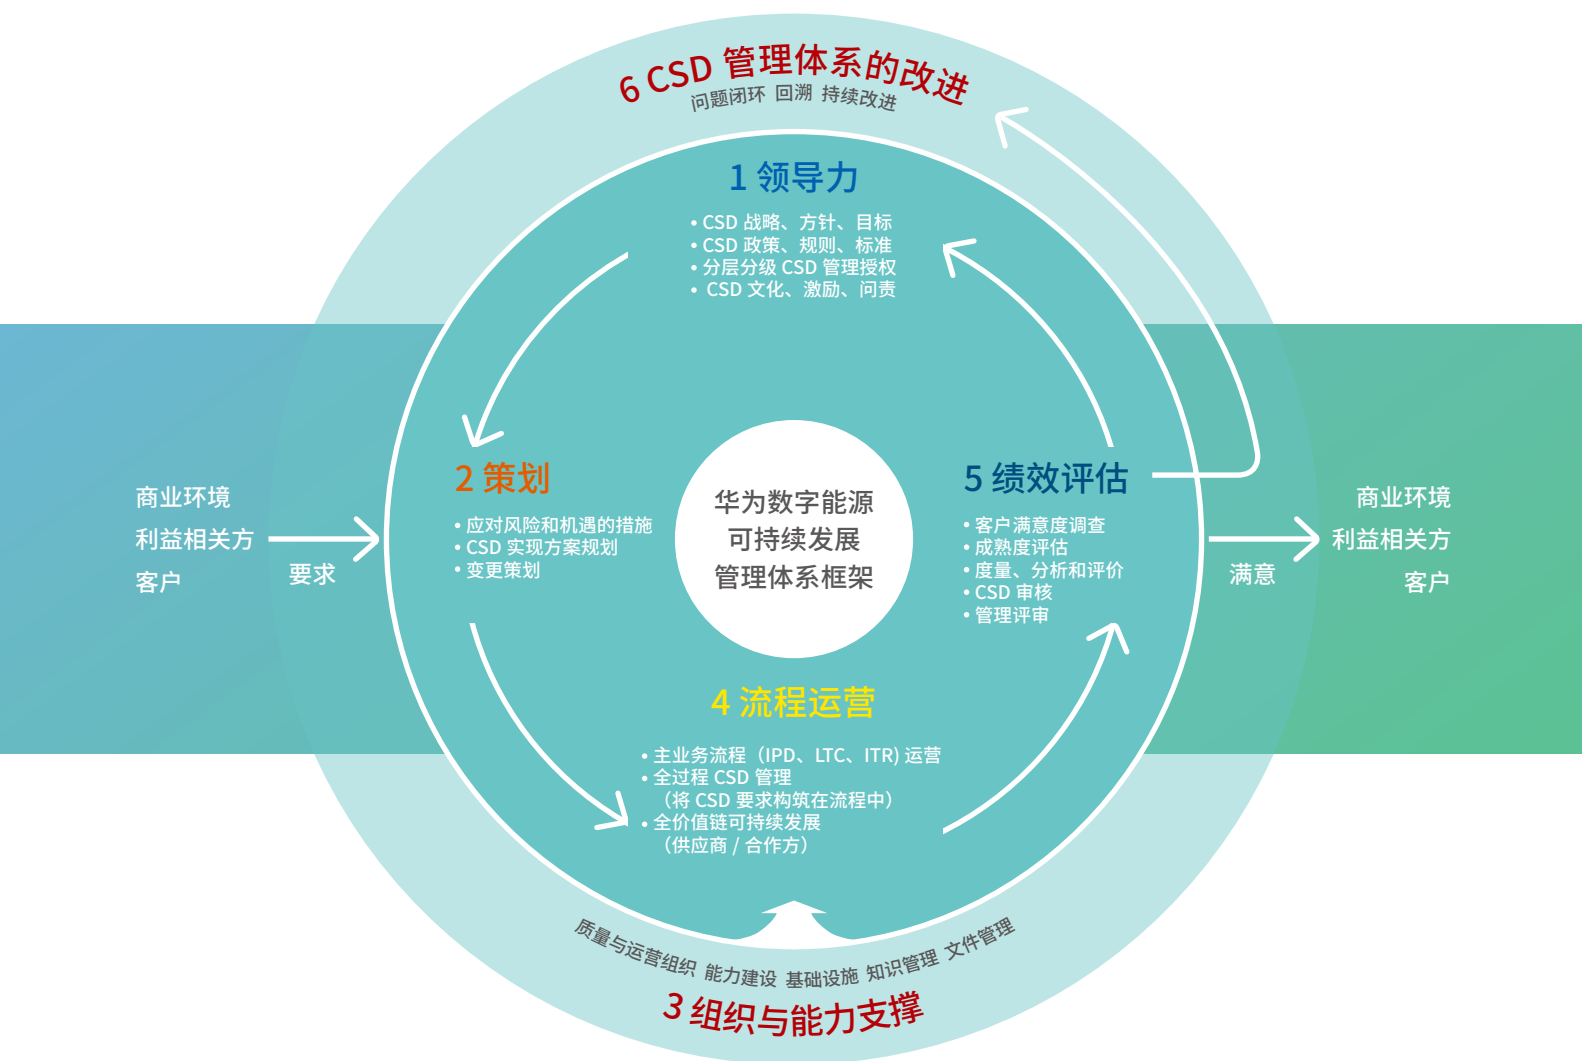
6 CSD 管理体系的改进
问题闭环 回溯 持续改进

1 领导力
• CSD 战略、方针、目标
• CSD 政策、规则、标准
• 分层分级 CSD 管理授权
• CSD 文化、激励、问责

商业环境
利益相关方
客户
要求

2 策划
• 应对风险和机遇的措施
• CSD 实现方案规划
• 变更策划

华为数字能源
可持续发展
管理体系框架

5 绩效评估
• 客户满意度调查
• 成熟度评估
• 度量、分析和评价
• CSD 审核
• 管理评审

满意
商业环境
利益相关方
客户

4 流程运营
• 主业务流程（IPD、LTC、ITR) 运营
• 全过程 CSD 管理
（将 CSD 要求构筑在流程中）
• 全价值链可持续发展
（供应商 / 合作方）

质量与运营组织 能力建设 基础设施 知识管理 文件管理
3 组织与能力支撑